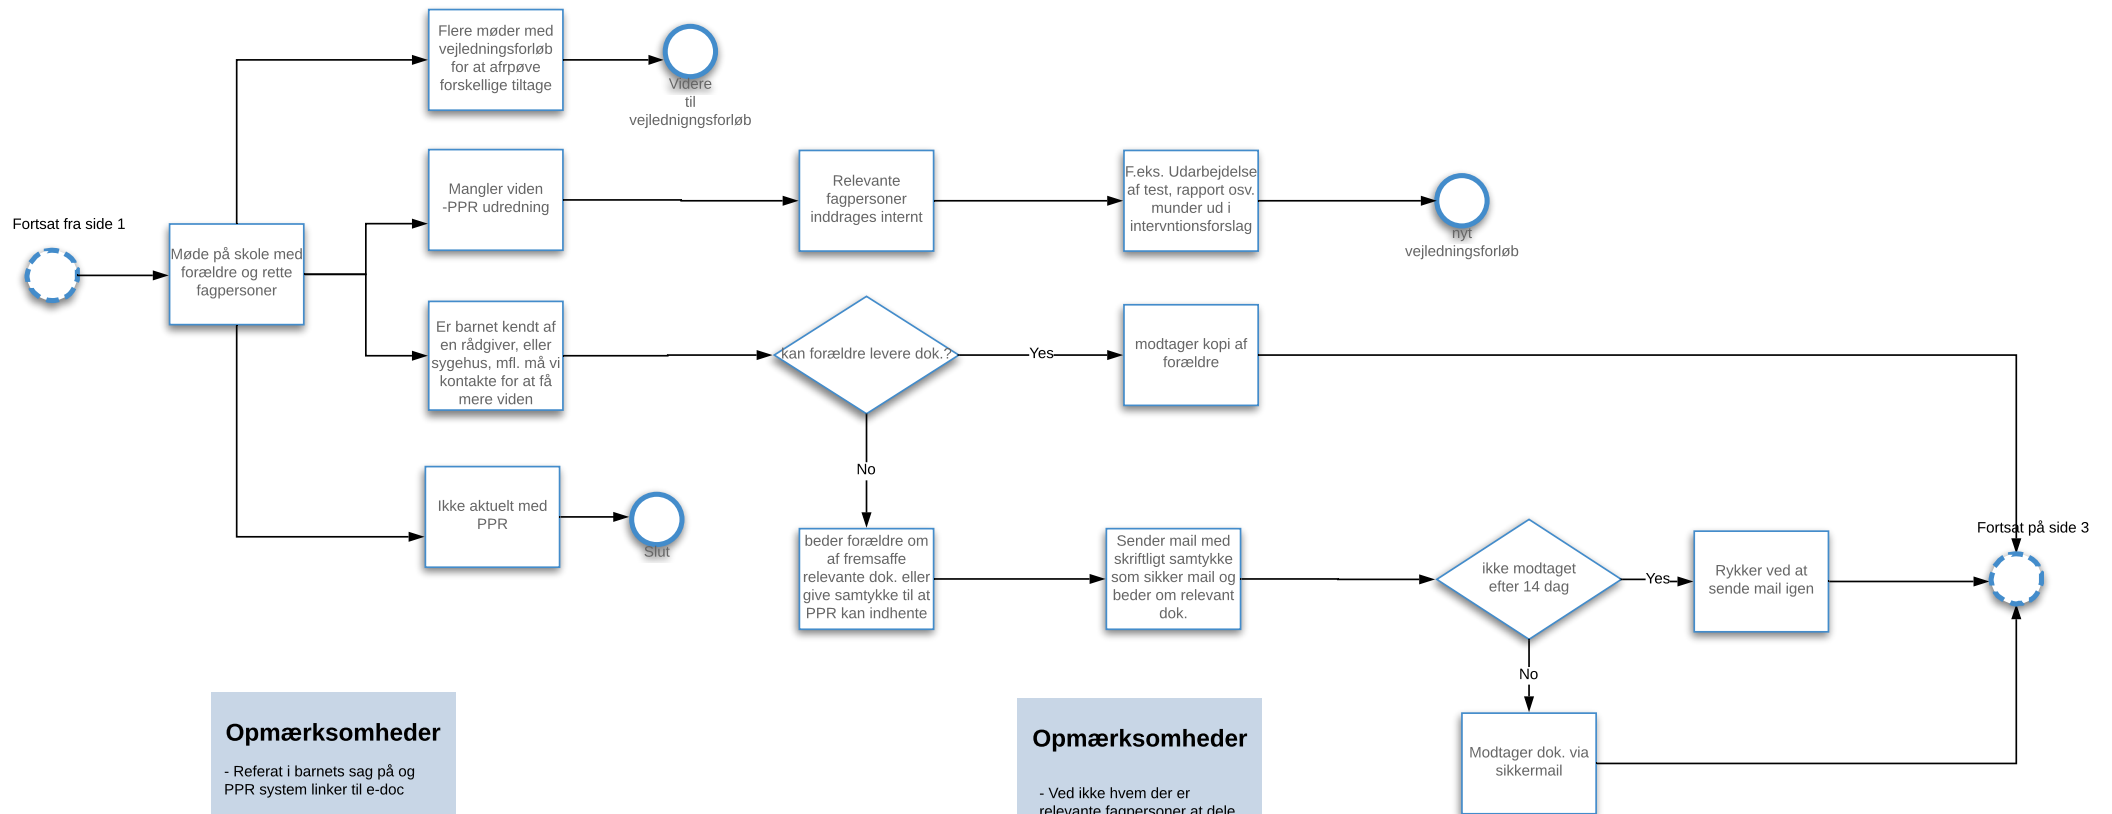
Flere møder med vejledningsforløb for at afprøve forskellige tiltage

Videre til vejledningsforløb

Fortsat fra side 1

Møde på skole med forældre og rette fagpersoner

Mangler viden -PPR udredning

Relevante fagpersoner inddrages internt

F.eks. Udarbejdelse af test, rapport osv. munder ud i intervntionsforslag

nyt vejledningsforløb

Er barnet kendt af en rådgiver, eller sygehus, mfl. må vi kontakte for at få mere viden

kan forældre levere dok.?

Yes

modtager kopi af forældre

No

Ikke aktuelt med PPR

Slut

beder forældre om af fremsaffe relevante dok. eller give samtykke til at PPR kan indhente

Sender mail med skriftligt samtykke som sikker mail og beder om relevant dok.

ikke modtaget efter 14 dag

Yes

Rykker ved at sende mail igen

Fortsat på side 3

No

Modtager dok. via sikkermail

Opmærksomheder

- Referat i barnets sag på og PPR system linker til e-doc

Opmærksomheder

- Ved ikke hvem der er relevante fagpersoner at dele